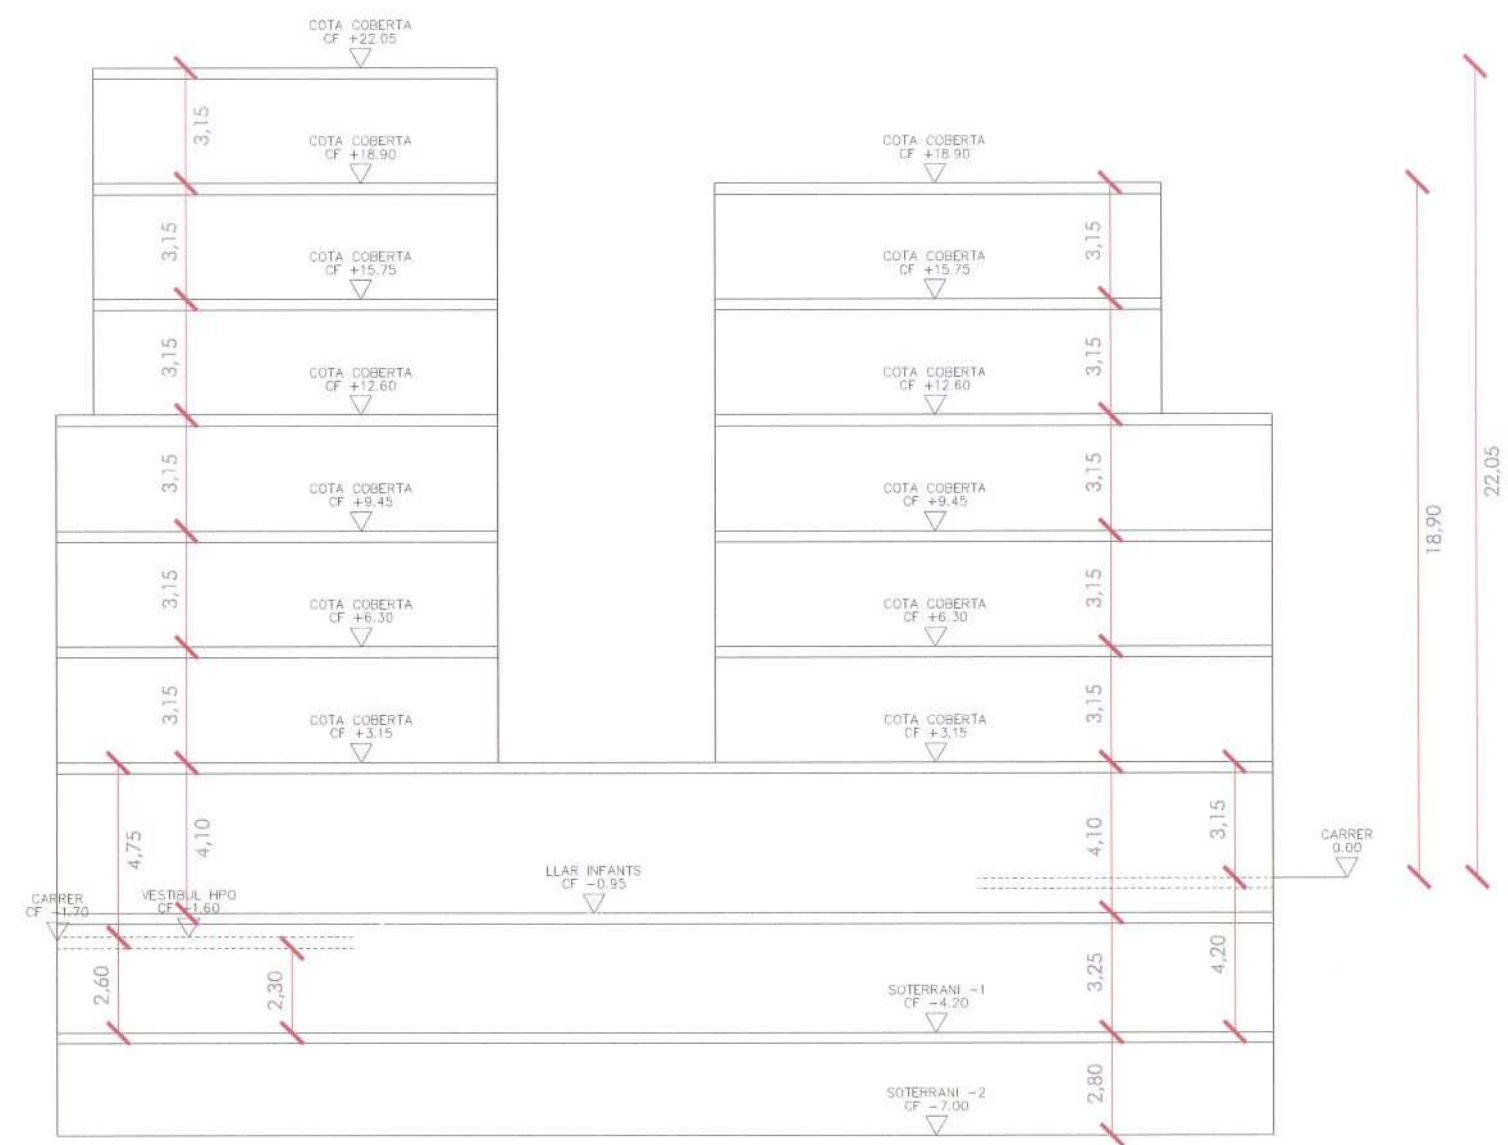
COTA COBERTA
CF +22.05

3,15

COTA COBERTA
CF +18.90

COTA COBERTA
CF +18.90

3,15

COTA COBERTA
CF +15.75

COTA COBERTA
CF +15.75

3,15

3,15

COTA COBERTA
CF +12.60

COTA COBERTA
CF +12.60

3,15

3,15

COTA COBERTA
CF +9.45

COTA COBERTA
CF +9.45

3,15

3,15

COTA COBERTA
CF +6.30

COTA COBERTA
CF +6.30

3,15

3,15

COTA COBERTA
CF +3.15

COTA COBERTA
CF +3.15

3,15

18,90

22,05

4,75

4,10

LLAR INFANTS
CF -0.95

4,10

3,15

CARRER
0.00

CARRER
CF -1.70

VESTIBUL HPO
CF -1.60

2,60

2,30

SOTERRANI -1
CF -4.20

3,25

4,20

SOTERRANI -2
CF -7.00

2,80